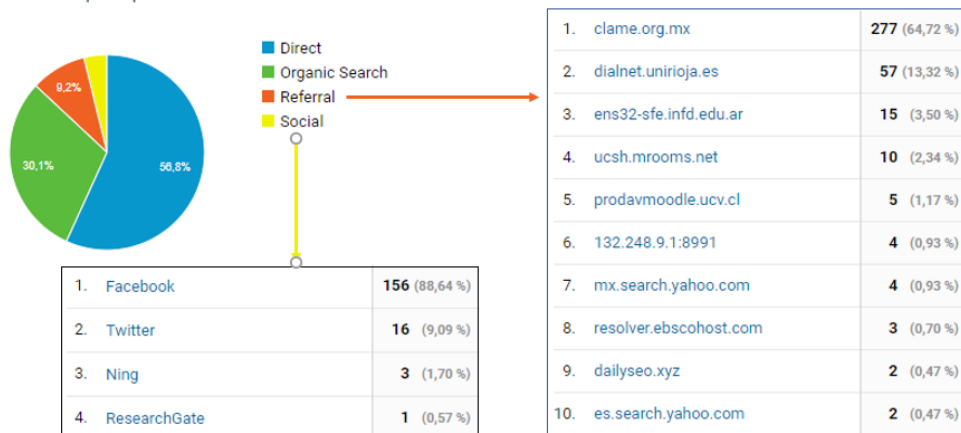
9,2%
30,1%
56,8%

Direct
Organic Search
Referral
Social

| | | |
|---|---|---|
| 1. | Facebook | 156 (88,64 %) |
| 2. | Twitter | 16 (9,09 %) |
| 3. | Ning | 3 (1,70 %) |
| 4. | ResearchGate | 1 (0,57 %) |

| | | |
|---|---|---|
| 1. | clame.org.mx | 277 (64,72 %) |
| 2. | dialnet.unirioja.es | 57 (13,32 %) |
| 3. | ens32-sfe.infd.edu.ar | 15 (3,50 %) |
| 4. | ucsh.mrooms.net | 10 (2,34 %) |
| 5. | prodavmoodle.ucv.cl | 5 (1,17 %) |
| 6. | 132.248.9.1:8991 | 4 (0,93 %) |
| 7. | mx.search.yahoo.com | 4 (0,93 %) |
| 8. | resolver.ebscohost.com | 3 (0,70 %) |
| 9. | dailyseo.xyz | 2 (0,47 %) |
| 10. | es.search.yahoo.com | 2 (0,47 %) |